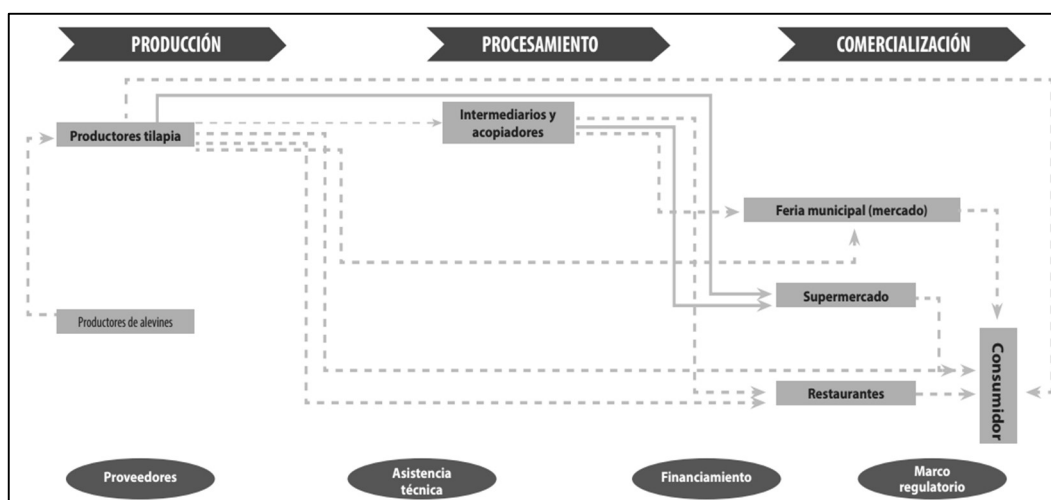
PRODUCCIÓN

PROCESAMIENTO

COMERCIALIZACIÓN

Productores tilapia

Intermediarios y acopiadores

Feria municipal (mercado)

Supermercado

Productores de alevines

Consumidor

Restaurantes

Proveedores

Asistencia técnica

Financiamiento

Marco regulatorio